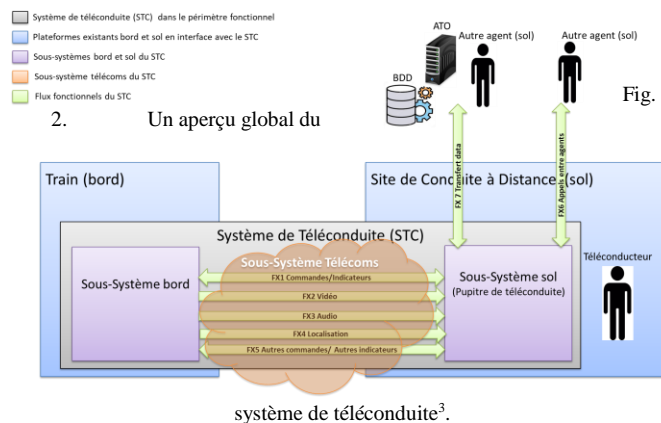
Système de téléconduite (STC) dans le périmètre fonctionnel
Plateformes existants bord et sol en interface avec le STC
Sous-systèmes bord et sol du STC
Sous-système télécoms du STC
Flux fonctionnels du STC

ATO
Autre agent (sol)
Autre agent (sol)
BDD

Fig. 2. Un aperçu global du

Train (bord)
Site de Conduite à Distance (sol)
FX 7 Transfert data
FX6 Appels entre agents
Système de Téléconduite (STC)
Sous-Système Télécoms
Sous-Système bord
FX1 Commandes/Indicateurs
FX2 Vidéo
FX3 Audio
FX4 Localisation
FX5 Autres commandes/ Autres indicateurs
Sous-Système sol
(Pupitre de téléconduite)
Téléconducteur

système de téléconduite$^3$.